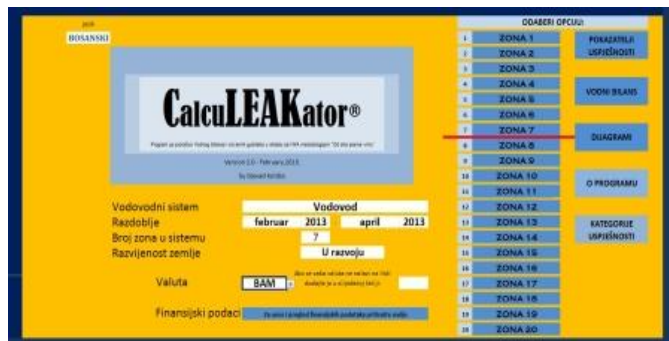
BOSANSKI

CalcuLEAKator®

Version 2.0 - February 2013

Vodovodni sistem | Vodovod
Razdoblje | februar | 2013 | april | 2013
Broj zona u sistemu | 7
Razvijenost zemlje | U razvoju

Valuta | BAM

Finansijski podaci

ODABERI OPCIJU

| | |
|---|---|
| 1 | ZONA 1 |
| 2 | ZONA 2 |
| 3 | ZONA 3 |
| 4 | ZONA 4 |
| 5 | ZONA 5 |
| 6 | ZONA 6 |
| 7 | ZONA 7 |
| 8 | ZONA 8 |
| 9 | ZONA 9 |
| 10 | ZONA 10 |
| 11 | ZONA 11 |
| 12 | ZONA 12 |
| 13 | ZONA 13 |
| 14 | ZONA 14 |
| 15 | ZONA 15 |
| 16 | ZONA 16 |
| 17 | ZONA 17 |
| 18 | ZONA 18 |
| 19 | ZONA 19 |
| 20 | ZONA 20 |

POKAZATELJI USPJEŠNOSTI

VODNI BILANS

DIJAGRAMI

O PROGRAMU

KATEGORIJE USPJEŠNOSTI